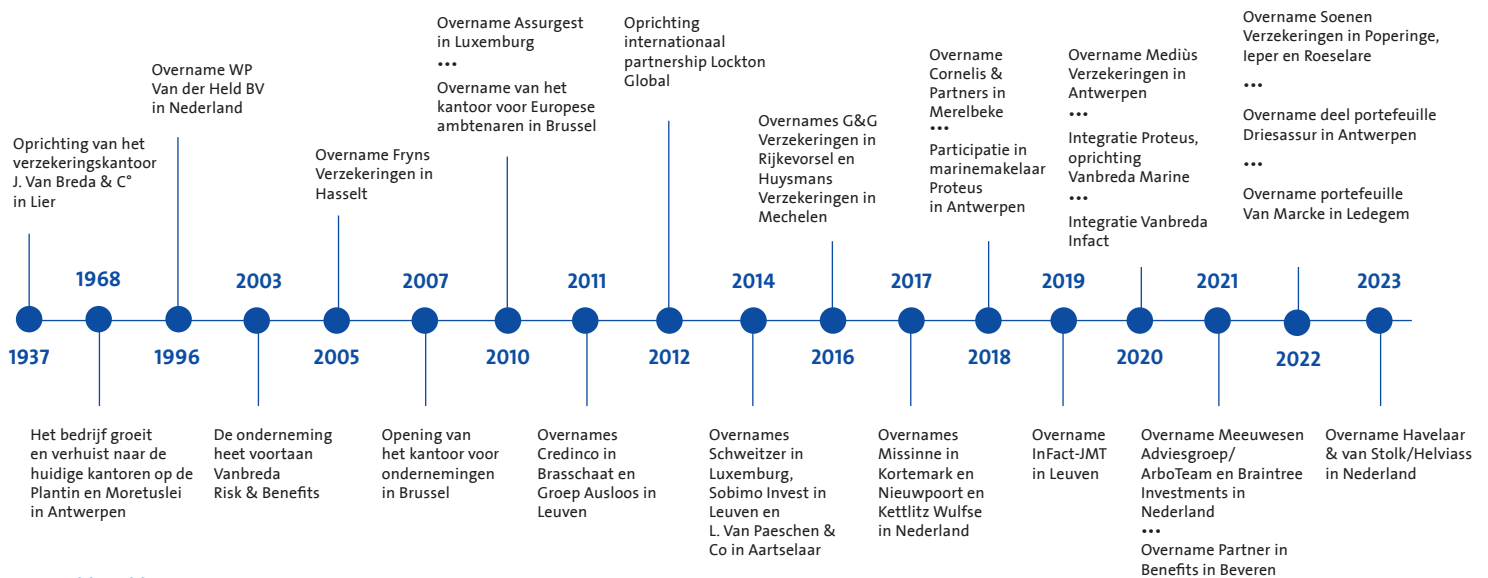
1937
Oprichting van het verzekeringskantoor J. Van Breda & C° in Lier

1968
Het bedrijf groeit en verhuist naar de huidige kantoren op de Plantin en Moretuslei in Antwerpen

1996
Overname WP Van der Held BV in Nederland

2003
De onderneming heet voortaan Vanbreda Risk & Benefits

2005
Overname Fryns Verzekeringen in Hasselt

2007
Opening van het kantoor voor ondernemingen in Brussel

2010
Overname Assurgest in Luxemburg
•••
Overname van het kantoor voor Europese ambtenaren in Brussel

2011
Overnames Credinco in Brasschaat en Groep Ausloos in Leuven

2012
Oprichting internationaal partnership Lockton Global

2014
Overnames Schweitzer in Luxemburg, Sobimo Invest in Leuven en L. Van Paeschen & Co in Aartselaar

2016
Overnames G&G Verzekeringen in Rijkevorsel en Huysmans Verzekeringen in Mechelen

2017
Overnames Missinne in Kortemark en Nieuwpoort en Kettlitz Wulfse in Nederland

2018
Overname Cornelis & Partners in Merelbeke
•••
Participatie in marinemakelaar Proteus in Antwerpen

2019
Overname InFact-JMT in Leuven

2020
Overname Mediùs Verzekeringen in Antwerpen
•••
Integratie Proteus, oprichting Vanbreda Marine
•••
Integratie Vanbreda Infact

2021
Overname Meeuwesen Adviesgroep/ ArboTeam en Braintree Investments in Nederland
•••
Overname Partner in Benefits in Beveren

2022
Overname Soenen Verzekeringen in Poperinge, Ieper en Roeselare
•••
Overname deel portefeuille Driesassur in Antwerpen
•••
Overname portefeuille Van Marcke in Ledegem

2023
Overname Havelaar & van Stolk/Helviass in Nederland